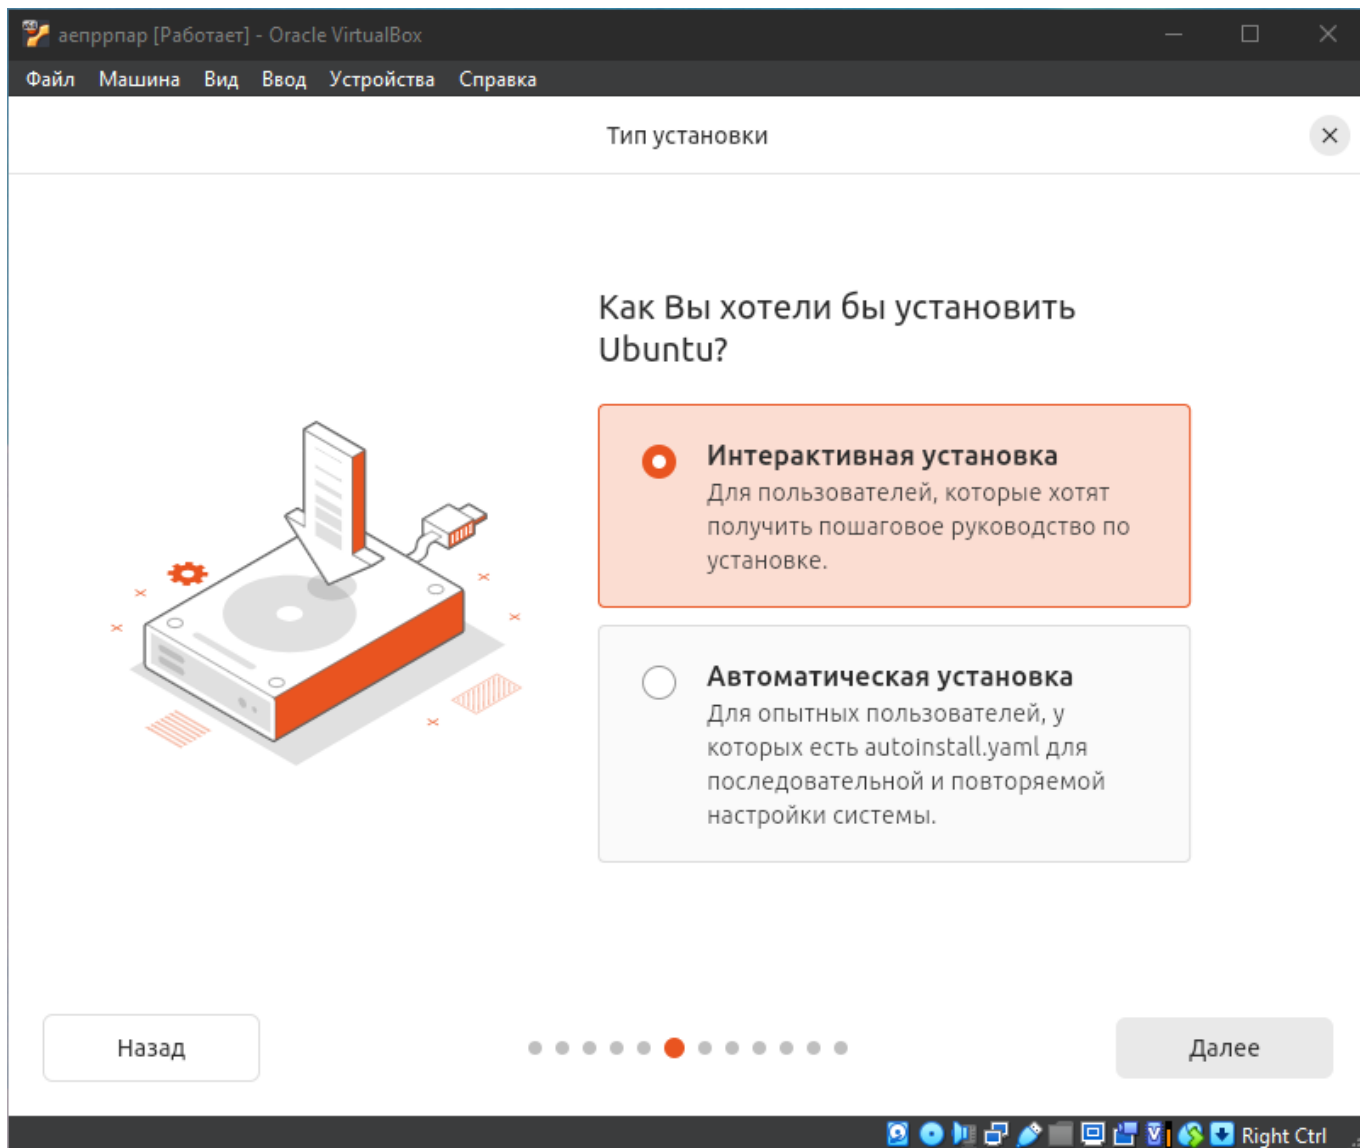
аепрпап [Работает] - Oracle VirtualBox

Файл Машина Вид Ввод Устройства Справка

Тип установки

Как Вы хотели бы установить Ubuntu?

Интерактивная установка
Для пользователей, которые хотят получить пошаговое руководство по установке.

Автоматическая установка
Для опытных пользователей, у которых есть autoinstall.yaml для последовательной и повторяемой настройки системы.

Назад

Далее

Right Ctrl